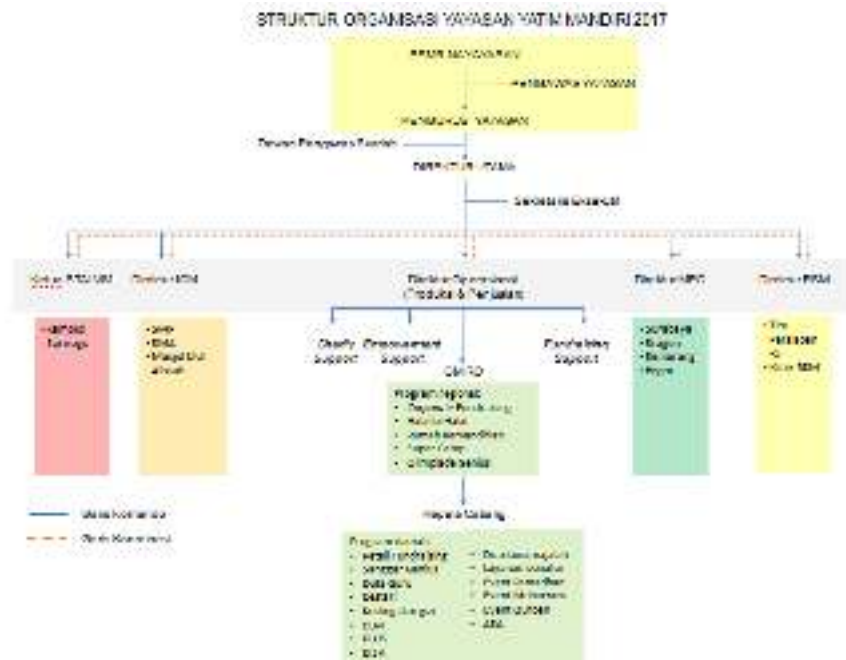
STRUKTUR ORGANISASI YAYASAN YATIM MANDIRI 2017

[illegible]

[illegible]

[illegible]

Dewan Pengawas Syariah

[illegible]

Sekretaris Eksekutif

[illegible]

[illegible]

Direktorat Operasional (Produksi & Penjualan)

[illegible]

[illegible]

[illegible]

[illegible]

Quality Support

Empowerment Support

Fundraising Support

GMRD

Program Regional
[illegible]

Kepala Cabang

Program Cabang
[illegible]

Garis Komando

Garis Koordinasi